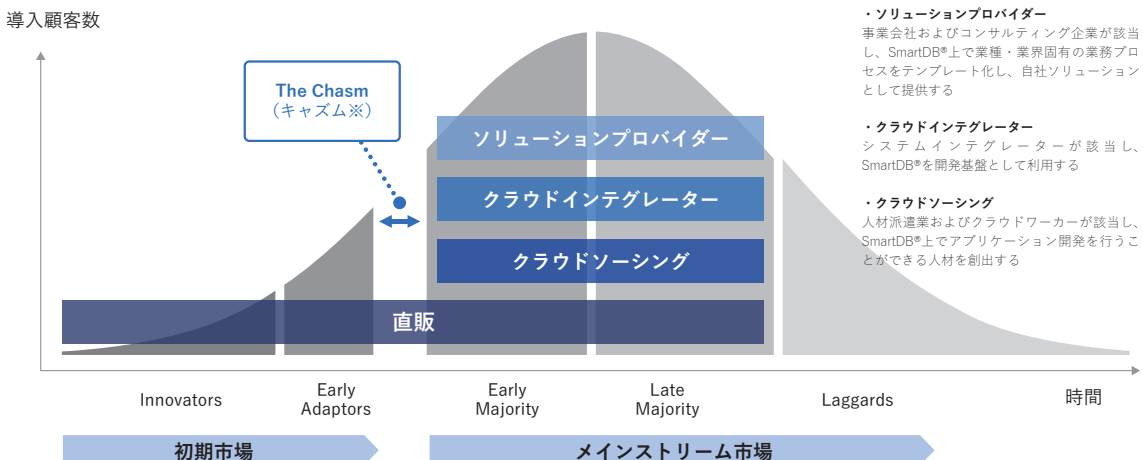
導入顧客数

The Chasm
（キャズム※）

ソリューションプロバイダー

クラウドインテグレーター

クラウドソーシング

直販

・ソリューションプロバイダー
事業会社およびコンサルティング企業が該当し、SmartDB®上で業種・業界固有の業務プロセスをテンプレート化し、自社ソリューションとして提供する

・クラウドインテグレーター
システムインテグレーターが該当し、SmartDB®を開発基盤として利用する

・クラウドソーシング
人材派遣業およびクラウドワーカーが該当し、SmartDB®上でアプリケーション開発を行うことができる人材を創出する

Innovators

Early Adaptors

Early Majority

Late Majority

Laggards

時間

初期市場

メインストリーム市場